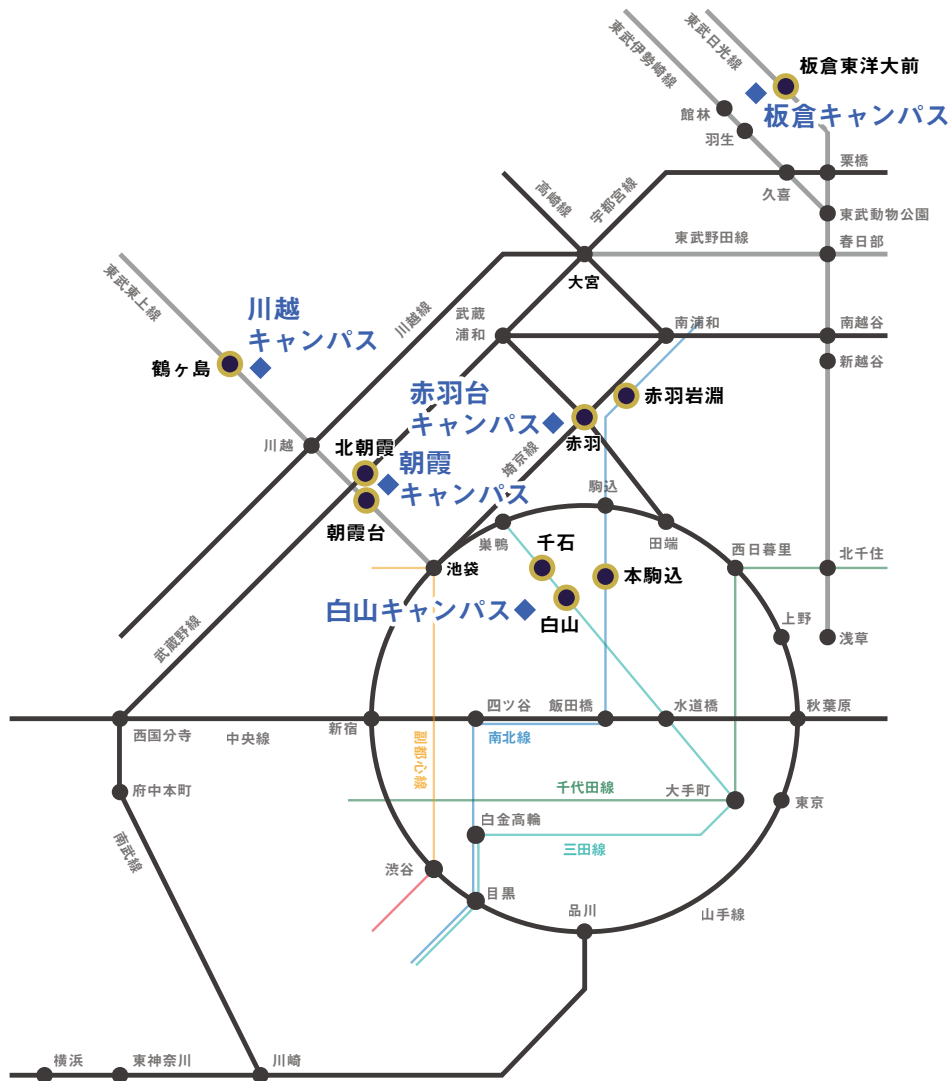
東武日光線
東武伊勢崎線
板倉東洋大前
板倉キャンパス
館林
羽生
栗橋
高崎線
宇都宮線
久喜
東武動物公園
東武野田線
春日部
東武東上線
大宮
川越キャンパス
川越線
武蔵浦和
南浦和
南越谷
鶴ヶ島
新越谷
赤羽台キャンパス
赤羽岩淵
赤羽
川越
北朝霞
朝霞キャンパス
埼京線
駒込
朝霞台
巣鴨
田端
西日暮里
北千住
千石
池袋
本駒込
白山キャンパス
白山
上野
浅草
武蔵野線
四ツ谷
飯田橋
水道橋
秋葉原
西国分寺
中央線
新宿
南北線
副都心線
府中本町
千代田線
大手町
東京
南武線
白金高輪
三田線
渋谷
目黒
品川
山手線
横浜
東神奈川
川崎